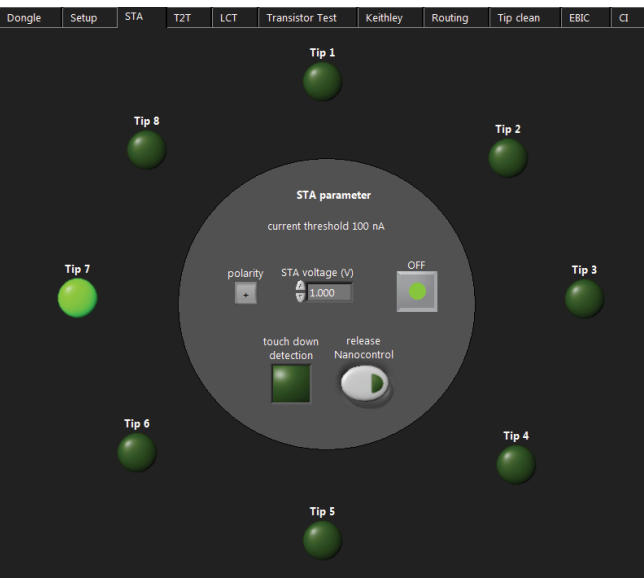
Dongle | Setup | STA | T2T | LCT | Transistor Test | Keithley | Routing | Tip clean | EBIC | CI

Tip 1

Tip 8

Tip 2

STA parameter

current threshold 100 nA

Tip 7

polarity

+

STA voltage (V)

1.000

OFF

Tip 3

touch down detection

release Nanocontrol

Tip 6

Tip 4

Tip 5